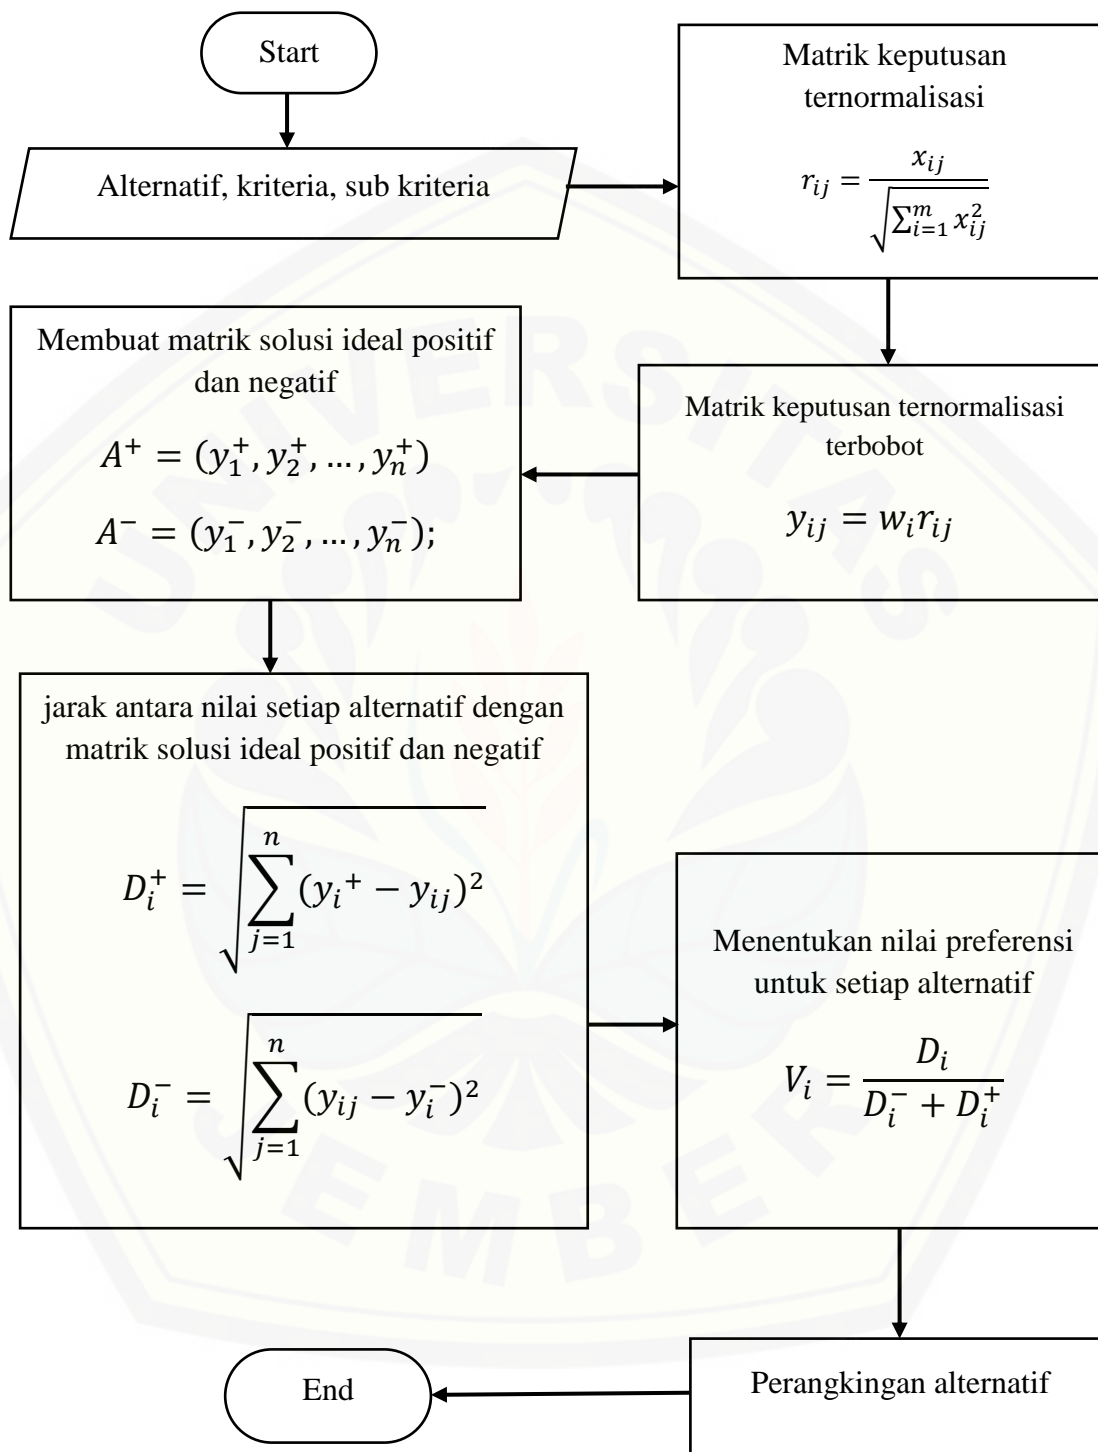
Start

Alternatif, kriteria, sub kriteria

Matrik keputusan ternormalisasi

$r_{ij} = \frac{x_{ij}}{\sqrt{\sum_{i=1}^{m} x_{ij}^2}}$

Matrik keputusan ternormalisasi terbobot

$y_{ij} = w_i r_{ij}$

Membuat matrik solusi ideal positif dan negatif

$A^+ = (y_1^+, y_2^+, \dots, y_n^+)$

$A^- = (y_1^-, y_2^-, \dots, y_n^-);$

jarak antara nilai setiap alternatif dengan matrik solusi ideal positif dan negatif

$D_i^+ = \sqrt{\sum_{j=1}^{n} (y_i{}^+ - y_{ij})^2}$

$D_i^- = \sqrt{\sum_{j=1}^{n} (y_{ij} - y_i^-)^2}$

Menentukan nilai preferensi untuk setiap alternatif

$V_i = \frac{D_i}{D_i^- + D_i^+}$

Perangkingan alternatif

End